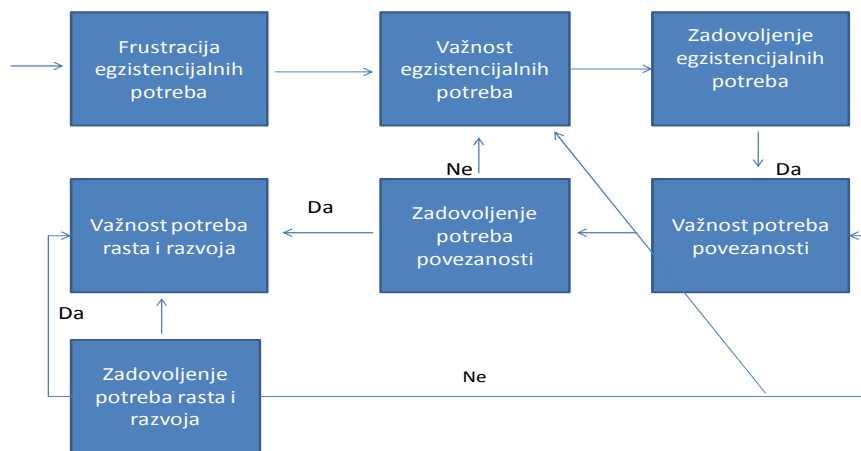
Frustracija egzistencijalnih potreba

Važnost egzistencijalnih potreba

Zadovoljenje egzistencijalnih potreba

Ne

Da

Da

Važnost potreba rasta i razvoja

Zadovoljenje potreba povezanosti

Važnost potreba povezanosti

Da

Zadovoljenje potreba rasta i razvoja

Ne